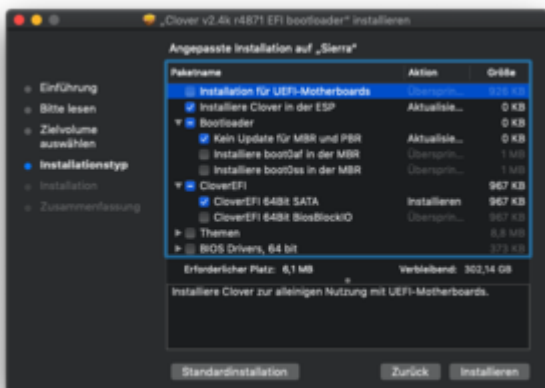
„Clover v2.4k r4871 EFI bootloader" installieren

Angepasste Installation auf „Sierra"

Einführung
Bitte lesen
Zielvolume auswählen
Installationstyp
Installation
Zusammenfassung

| Paketname | Aktion | Größe |
|---|---|---|
| Installation für UEFI-Motherboards | Überspringen | 926 KB |
| Installiere Clover in der ESP | Aktualisie... | 0 KB |
| Bootloader | | 0 KB |
| Kein Update für MBR und PBR | Aktualisie... | 0 KB |
| Installiere boot0af in der MBR | Überspringen | 1 MB |
| Installiere boot0ss in der MBR | Überspringen | 1 MB |
| CloverEFI | | 967 KB |
| CloverEFI 64Bit SATA | Installieren | 967 KB |
| CloverEFI 64Bit BiosBlockIO | Überspringen | 967 KB |
| Themen | | 8,8 MB |
| BIOS Drivers, 64 bit | | 373 KB |

Erforderlicher Platz: 6,1 MB Verbleibend: 302,14 GB

Installiere Clover zur alleinigen Nutzung mit UEFI-Motherboards.

Standardinstallation Zurück Installieren